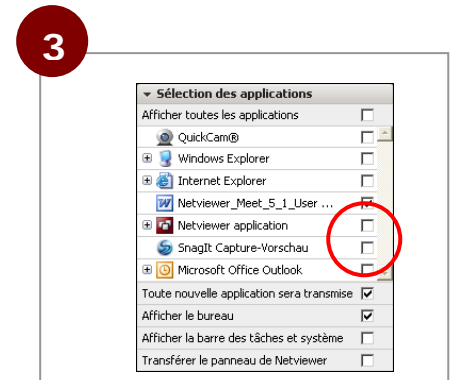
3

Sélection des applications

Afficher toutes les applications

QuickCam®

Windows Explorer

Internet Explorer

Netviewer_Meet_5_1_User ...

Netviewer application

SnagIt Capture-Vorschau

Microsoft Office Outlook

Toute nouvelle application sera transmise

Afficher le bureau

Afficher la barre des tâches et système

Transférer le panneau de Netviewer